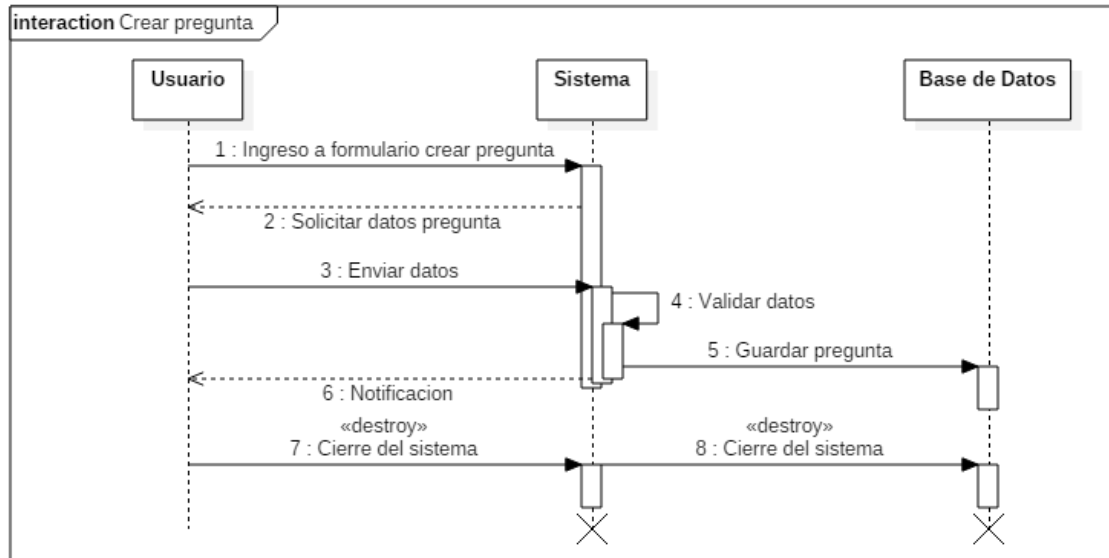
interaction Crear pregunta

Usuario

Sistema

Base de Datos

1 : Ingreso a formulario crear pregunta

2 : Solicitar datos pregunta

3 : Enviar datos

4 : Validar datos

5 : Guardar pregunta

6 : Notificacion

«destroy»
7 : Cierre del sistema

«destroy»
8 : Cierre del sistema